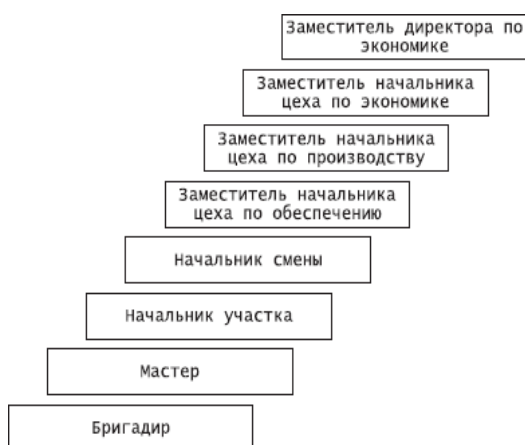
Заместитель директора по экономике

Заместитель начальника цеха по экономике

Заместитель начальника цеха по производству

Заместитель начальника цеха по обеспечению

Начальник смены

Начальник участка

Мастер

Бригадир